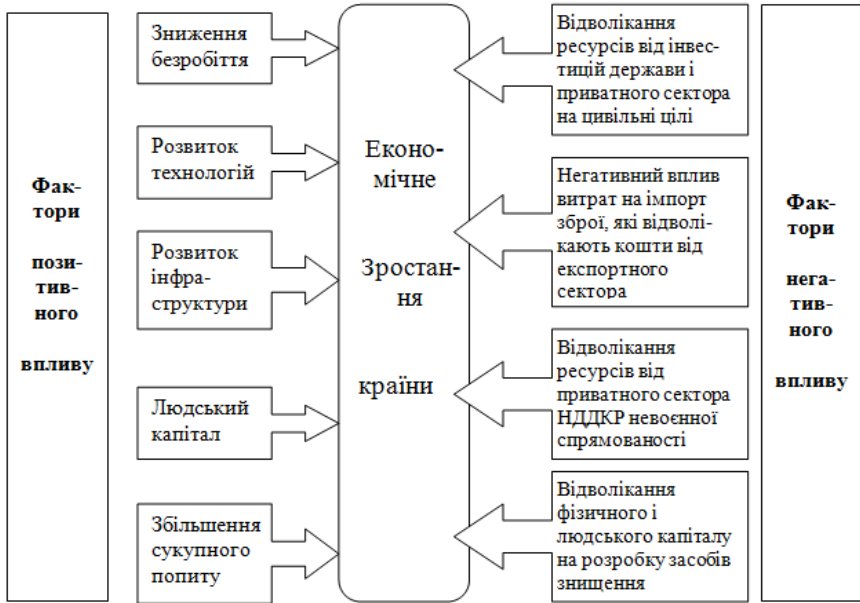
Фактори позитивного впливу

Зниження безробіття

Розвиток технологій

Розвиток інфраструктури

Людський капітал

Збільшення сукупного попиту

Економічне Зростання країни

Відволікання ресурсів від інвестицій держави і приватного сектора на цивільні цілі

Негативний вплив витрат на імпорт зброї, які відволікають кошти від експортного сектора

Відволікання ресурсів від приватного сектора НДДКР невоєнної спрямованості

Відволікання фізичного і людського капіталу на розробку засобів знищення

Фактори негативного впливу